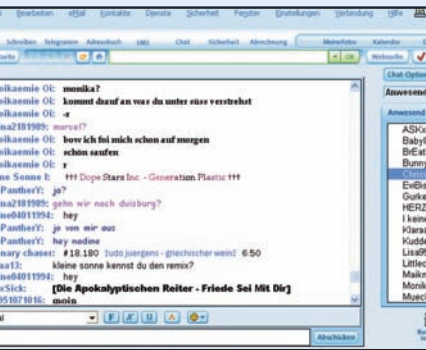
Bearbeiten eMail Kontakte Dienste Sicherheit Fenster Einstellungen Verbindung Hilfe
Schreiben Telegramm Adressbuch SMS Chat Sicherheit Abrechnung Meinefotos Kalender
OK Webseite
Chat-Optio
Anwesend
Anwesend
polkaemie Oi: monika?
polkaemie Oi: kommt drauf an was du unter süss verstehst
polkaemie Oi: -r
ma2181989: marcel?
polkaemie Oi: bow ich fei mich schon auf morgen
polkaemie Oi: schön saufen
polkaemie Oi: r
Sonne I: ††† Dope Stars Inc. - Generation Plastic †††
PantherY: ja?
ma2181989: gehn wir noch duisburg?
PantherY: jo ven wir aus
ne04011994: hey
PantherY: hey nadine
mary chaser: #18.180 [udo juergens - griechischer wein] 6:50
aa13: kleine sonne kennst du den remix?
ne04011994: hey
xSick: [Die Apokalyptischen Reiter - Friede Sei Mit Dir]
051071016: moin
ASKx
Baby
BrEat
Bunny
Chris
EviBi
Gurke
HERZ
I kein
Klara
Kudde
Lisa
Little
Maikn
Monik
Mueci
F K U
Abschicken